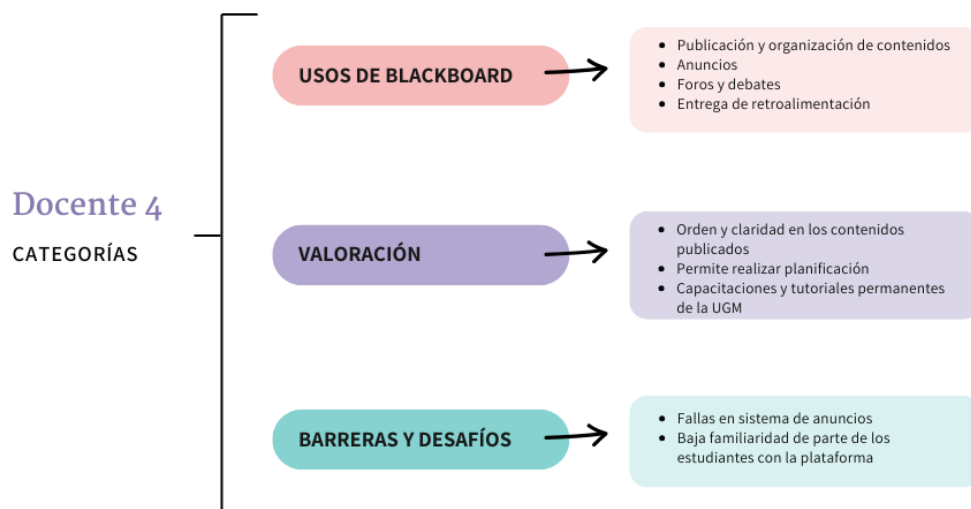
Docente 4
CATEGORÍAS

USOS DE BLACKBOARD

- Publicación y organización de contenidos
- Anuncios
- Foros y debates
- Entrega de retroalimentación

VALORACIÓN

- Orden y claridad en los contenidos publicados
- Permite realizar planificación
- Capacitaciones y tutoriales permanentes de la UGM

BARRERAS Y DESAFÍOS

- Fallas en sistema de anuncios
- Baja familiaridad de parte de los estudiantes con la plataforma